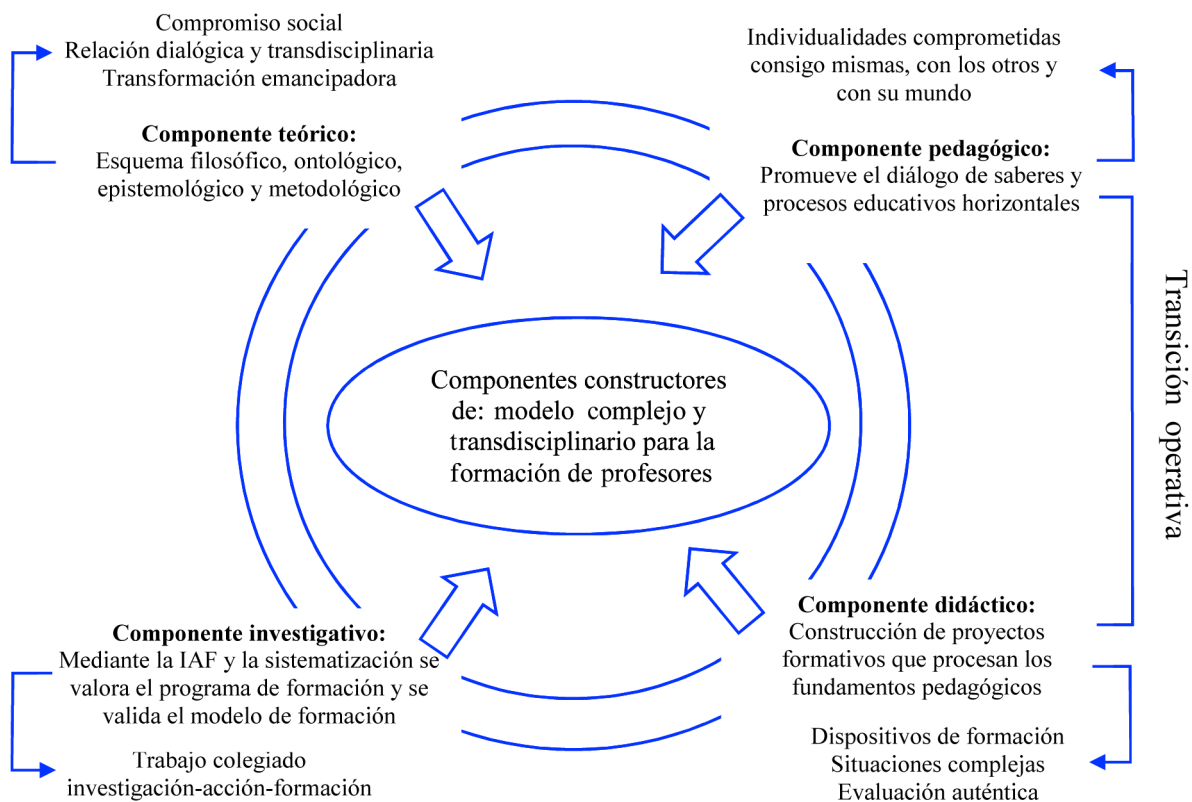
Compromiso social
Relación dialógica y transdisciplinaria
Transformación emancipadora

**Componente teórico:**
Esquema filosófico, ontológico, epistemológico y metodológico

Individualidades comprometidas consigo mismas, con los otros y con su mundo

**Componente pedagógico:**
Promueve el diálogo de saberes y procesos educativos horizontales

Transición operativa

Componentes constructores de: modelo complejo y transdisciplinario para la formación de profesores

**Componente investigativo:**
Mediante la IAF y la sistematización se valora el programa de formación y se valida el modelo de formación

Trabajo colegiado
investigación-acción-formación

**Componente didáctico:**
Construcción de proyectos formativos que procesan los fundamentos pedagógicos

Dispositivos de formación
Situaciones complejas
Evaluación auténtica